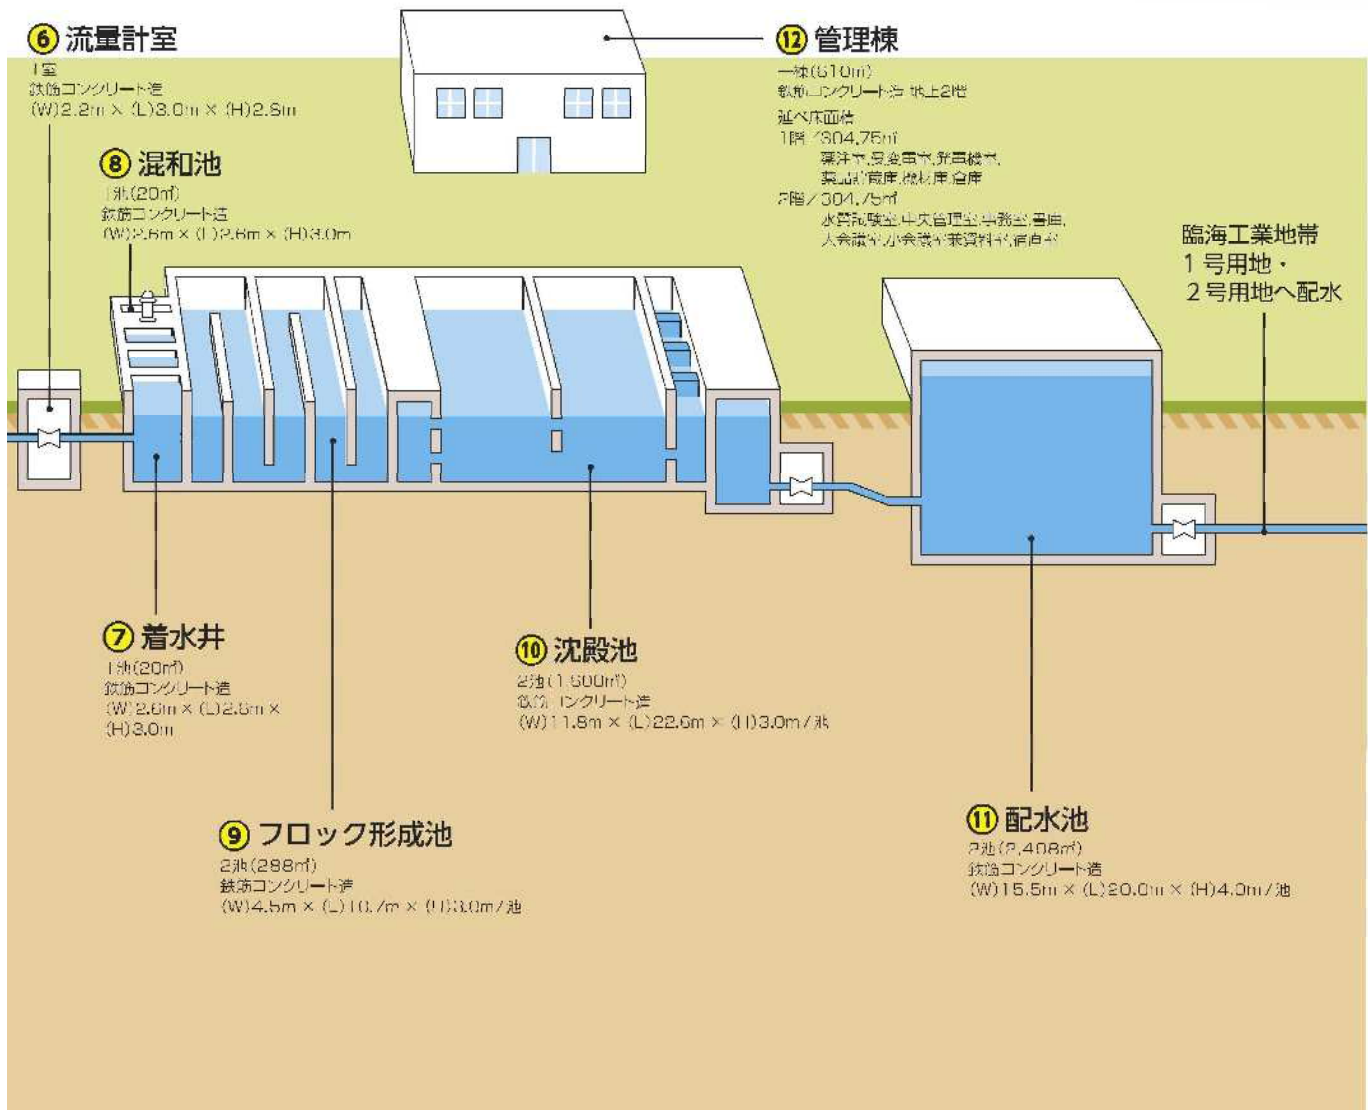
⑥ 流量計室
1室
鉄筋コンクリート造
(W)2.2m × (L)3.0m × (H)2.8m

⑫ 管理棟
一棟(610㎡)
鉄筋コンクリート造 地上2階
延べ床面積
1階 / 304.75㎡
薬注室,受変電室,発電機室,
薬品貯蔵庫,機材庫,倉庫
2階 / 304.75㎡
水質試験室,中央管理室,事務室,書庫,
大会議室,小会議室,資料室,宿直室

⑧ 混和池
1池(20㎡)
鉄筋コンクリート造
(W)2.6m × (L)2.6m × (H)3.0m

臨海工業地帯
1号用地・
2号用地へ配水

⑦ 着水井
1池(20㎡)
鉄筋コンクリート造
(W)2.6m × (L)2.6m ×
(H)3.0m

⑩ 沈殿池
2池(1,600㎡)
鉄筋コンクリート造
(W)11.8m × (L)22.6m × (H)3.0m/池

⑨ フロック形成池
2池(288㎡)
鉄筋コンクリート造
(W)4.5m × (L)10.7m × (H)3.0m/池

⑪ 配水池
2池(2,408㎡)
鉄筋コンクリート造
(W)15.5m × (L)20.0m × (H)4.0m/池